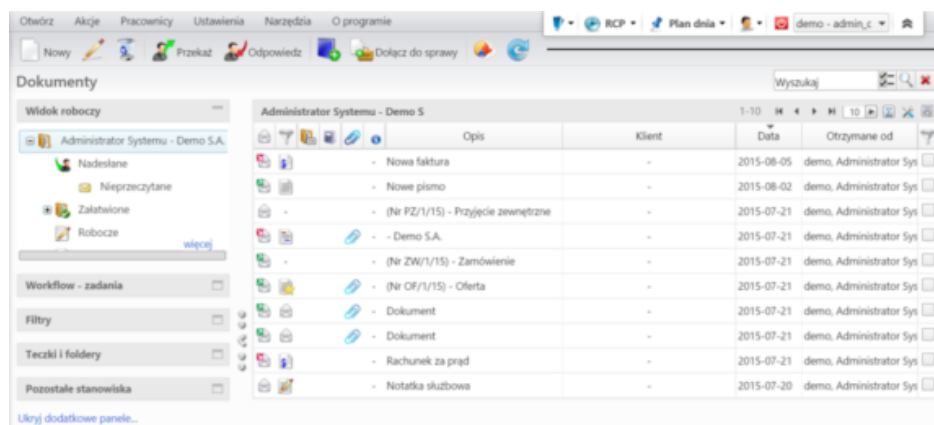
Otwórz Akcje Pracownicy Ustawienia Narzędzia O programie

RCP Plan dnia demo - admin_c

Nowy Przekaż Odpowiedz Dołącz do sprawy

Dokumenty

Wyszukaj

Widok roboczy

Administrator Systemu - Demo S.A.

Nadesłane

Nieprzeczytane

Załatwione

Robocze

więcej

Workflow - zadania

Filtry

Teczki i foldery

Pozostałe stanowiska

Ukryj dodatkowe panele...

Administrator Systemu - Demo S

1-10 10

| Opis | Klient | Data | Otrzymane od |
|---|---|---|---|
| - Nowa faktura | - | 2015-08-05 | demo, Administrator Sys |
| - Nowe pismo | - | 2015-08-02 | demo, Administrator Sys |
| - (Nr PZ/1/15) - Przyjęcie zewnętrzne | - | 2015-07-21 | demo, Administrator Sys |
| - - Demo S.A. | - | 2015-07-21 | demo, Administrator Sys |
| - (Nr ZW/1/15) - Zamówienie | - | 2015-07-21 | demo, Administrator Sys |
| - (Nr OF/1/15) - Oferta | - | 2015-07-21 | demo, Administrator Sys |
| - Dokument | - | 2015-07-21 | demo, Administrator Sys |
| - Dokument | - | 2015-07-21 | demo, Administrator Sys |
| - Rachunek za prąd | - | 2015-07-21 | demo, Administrator Sys |
| - Notatka służbowa | - | 2015-07-20 | demo, Administrator Sys |